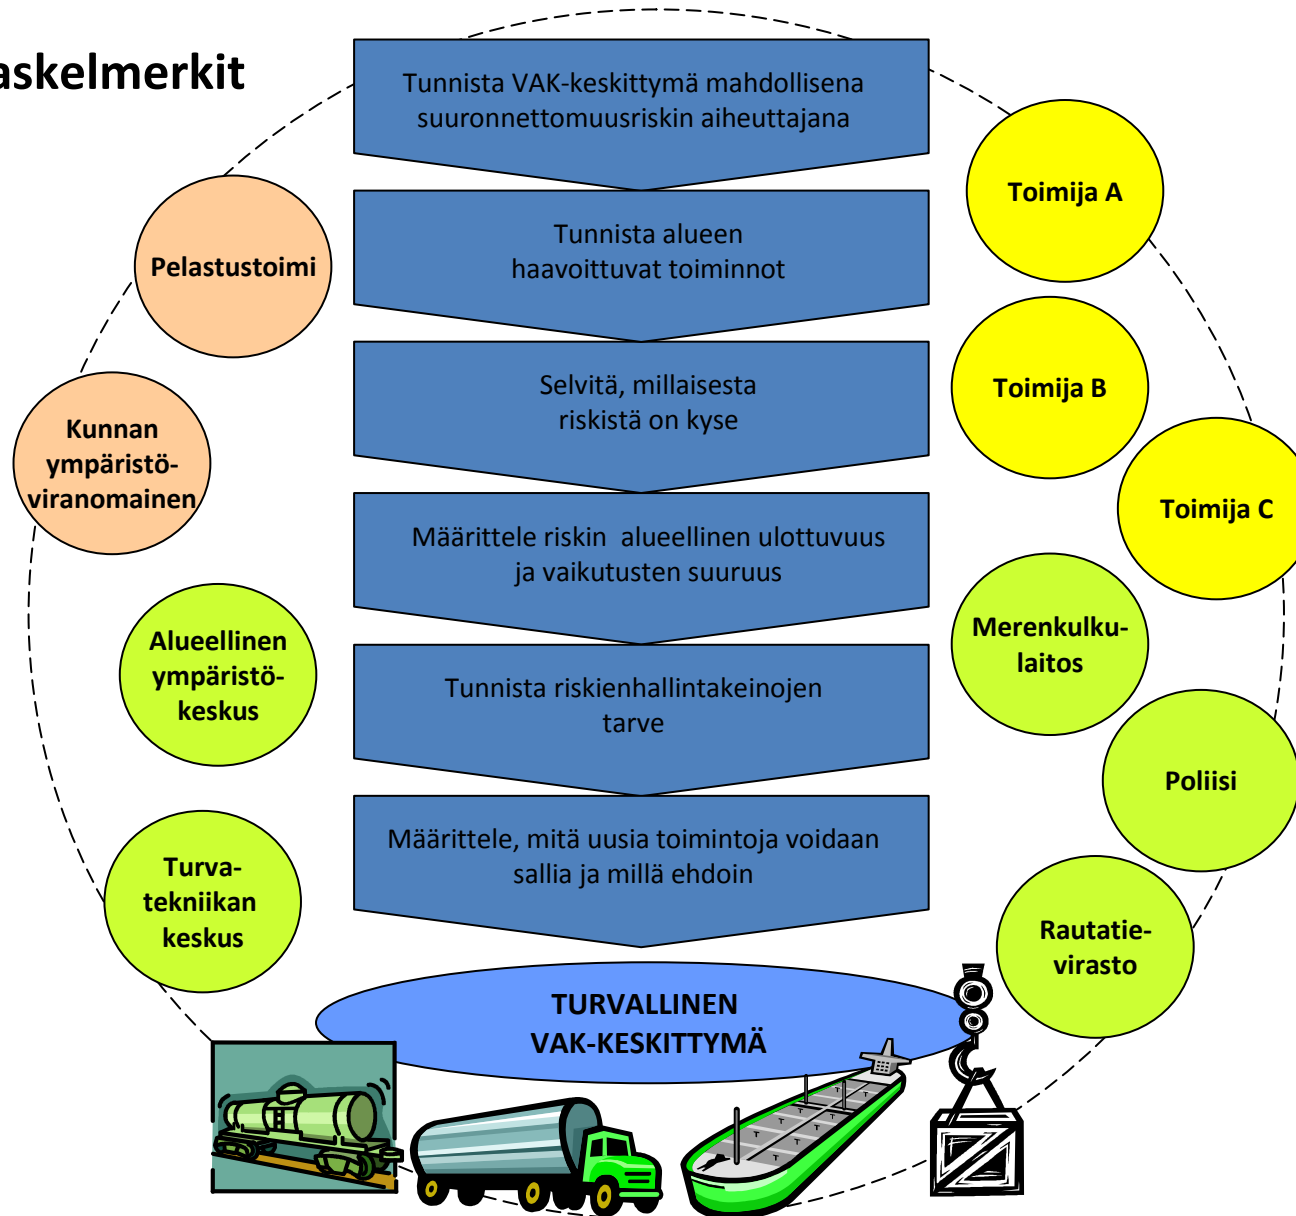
askelmerkit

Tunnista VAK-keskittymä mahdollisena suuronnettomuusriskin aiheuttajana

Tunnista alueen haavoittuvat toiminnot

Selvitä, millaisesta riskistä on kyse

Määrittele riskin alueellinen ulottuvuus ja vaikutusten suuruus

Tunnista riskienhallintakeinojen tarve

Määrittele, mitä uusia toimintoja voidaan sallia ja millä ehdoin

TURVALLINEN VAK-KESKITTYMÄ

Pelastustoimi

Kunnan ympäristöviranomainen

Alueellinen ympäristökeskus

Turvatekniikan keskus

Toimija A

Toimija B

Toimija C

Merenkulkulaitos

Poliisi

Rautatievirasto